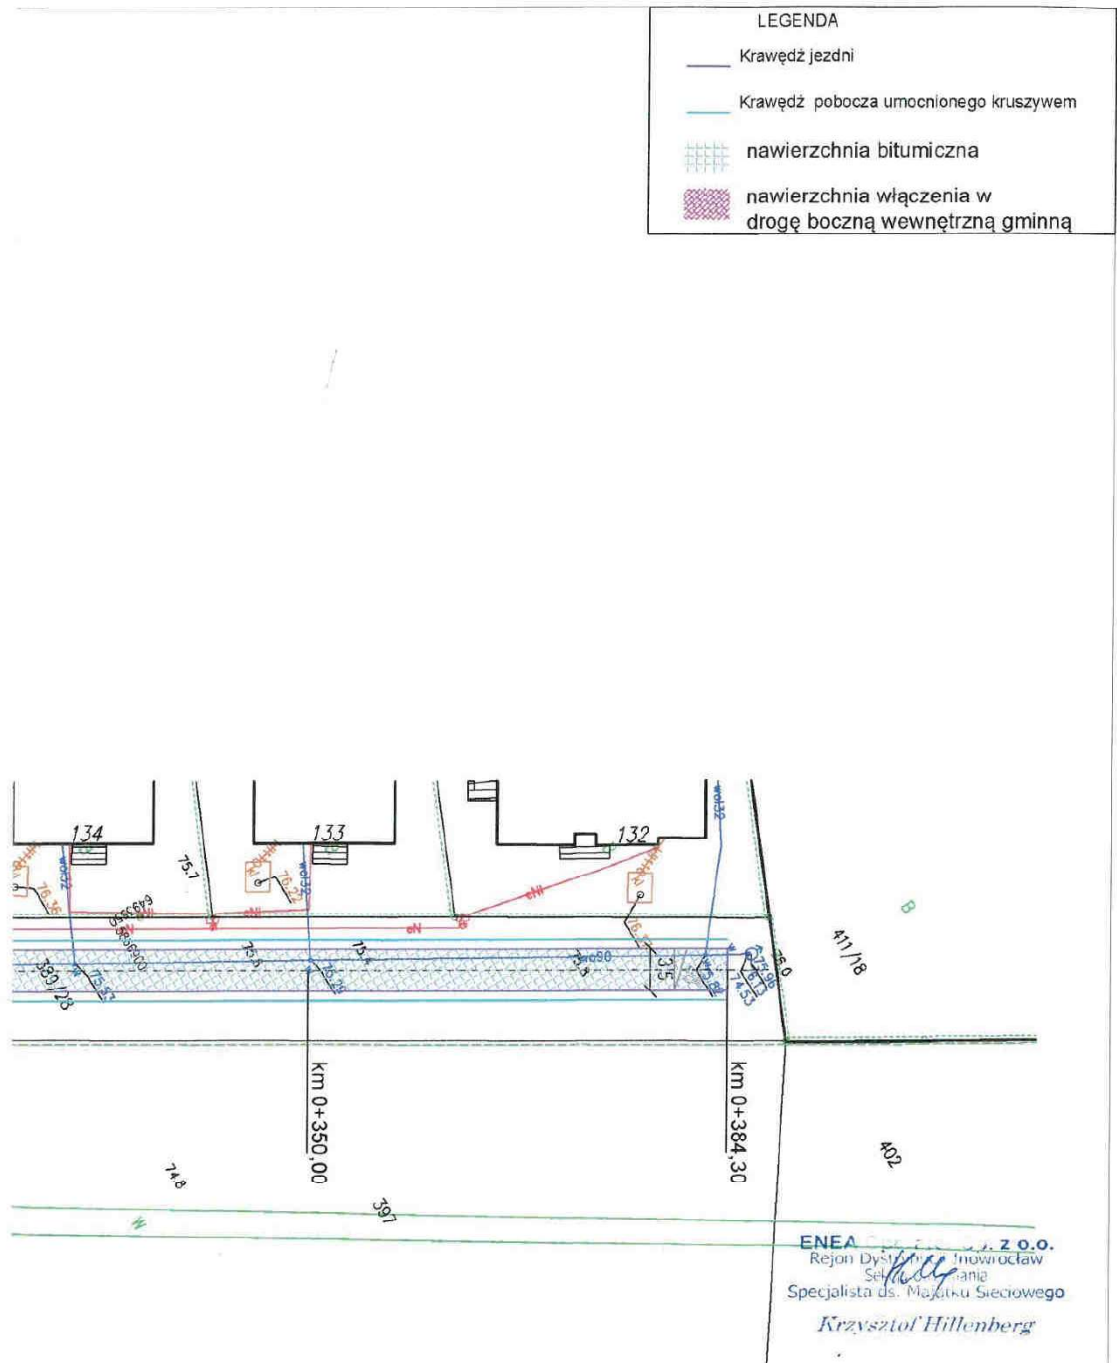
LEGENDA
Krawędź jezdni
Krawędź pobocza umocnionego kruszywem
nawierzchnia bitumiczna
nawierzchnia włączenia w drogę boczną wewnętrzną gminną

134
133
132
75.1
wod32
wod32
wod32
76.36
76.22
76.1
75.8
75.6
75.3
75.6
75.28
75.0
75.86
74.53
75.57
383/28
411/18
B
km 0+350,00
km 0+384,30
74.8
397
402
ENEA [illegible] z o.o.
Rejon Dys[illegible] Inowrocław
Se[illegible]ania
Specjalista ds. Majątku Sieciowego
Krzysztof Hillenberg